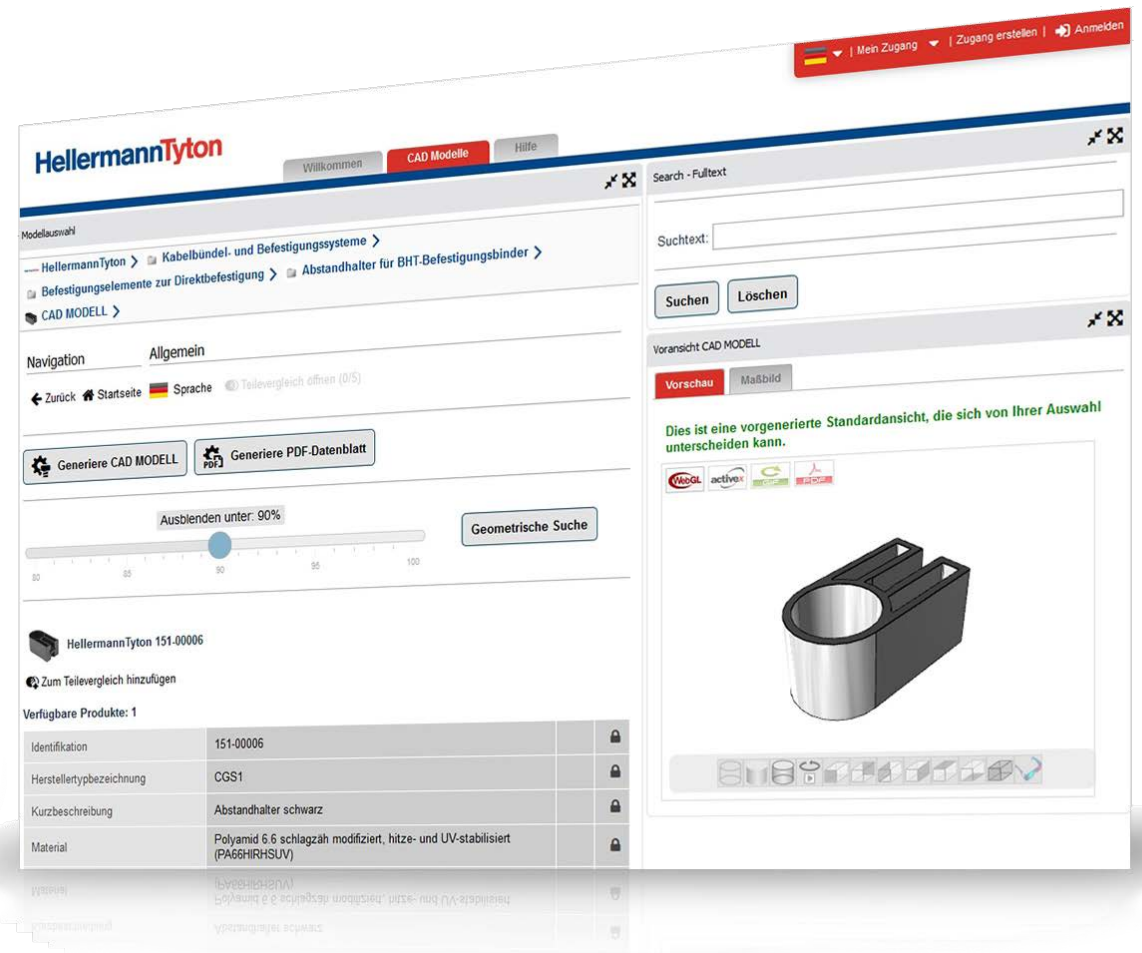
| Mein Zugang | Zugang erstellen | Anmelden

HellermannTyton

Willkommen
CAD Modelle
Hilfe

Modellauswahl

HellermannTyton > Kabelbündel- und Befestigungssysteme > Befestigungselemente zur Direktbefestigung > Abstandhalter für BHT-Befestigungsbinder > CAD MODELL >

Navigation
Allgemein

Zurück
Startseite
Sprache
Teilevergleich öffnen (0/5)

Generiere CAD MODELL
Generiere PDF-Datenblatt

Ausblenden unter: 90%

80
85
90
95
100

Geometrische Suche

HellermannTyton 151-00006

Zum Teilevergleich hinzufügen

Verfügbare Produkte: 1

| Identifikation | 151-00006 |
|---|---|
| Herstellertypbezeichnung | CGS1 |
| Kurzbeschreibung | Abstandhalter schwarz |
| Material | Polyamid 6.6 schlagzäh modifiziert, hitze- und UV-stabilisiert (PA66HIRHSUV) |

Search - Fulltext

Suchtext:

Suchen
Löschen

Voransicht CAD MODELL

Vorschau
Maßbild

Dies ist eine vorgenerierte Standardansicht, die sich von Ihrer Auswahl unterscheiden kann.

WebGL
activex
PDF